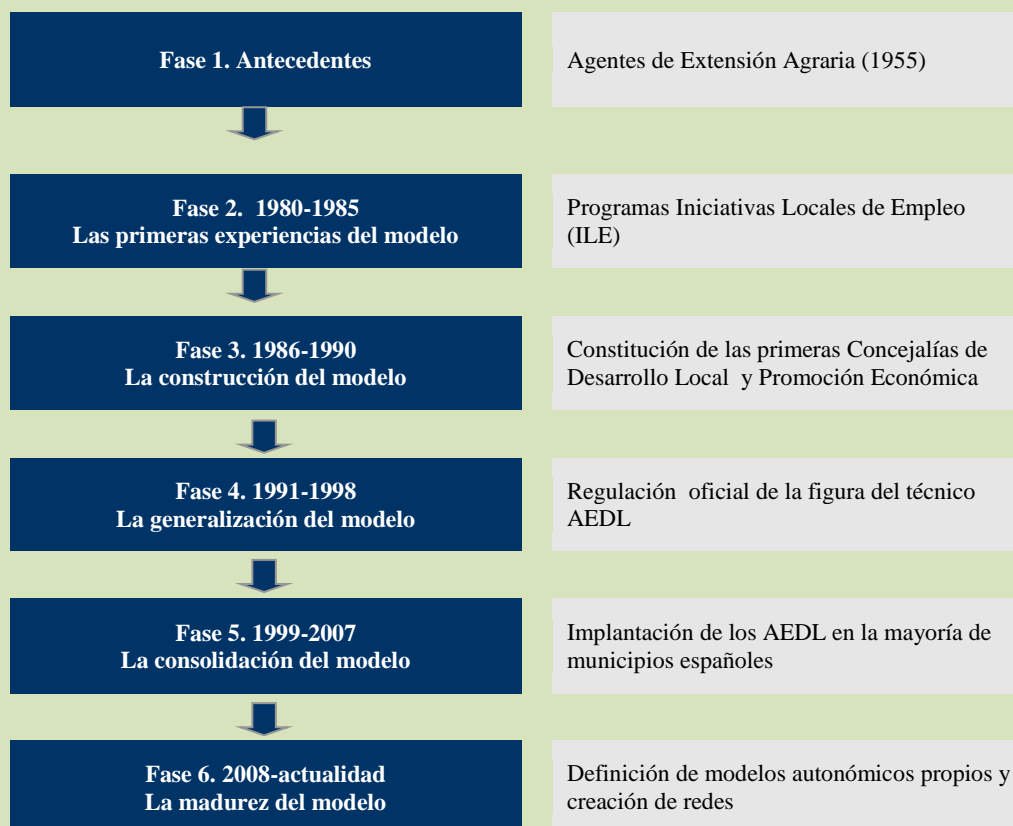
Fase 1. Antecedentes

Agentes de Extensión Agraria (1955)

Fase 2. 1980-1985
Las primeras experiencias del modelo

Programas Iniciativas Locales de Empleo (ILE)

Fase 3. 1986-1990
La construcción del modelo

Constitución de las primeras Concejalías de Desarrollo Local y Promoción Económica

Fase 4. 1991-1998
La generalización del modelo

Regulación oficial de la figura del técnico AEDL

Fase 5. 1999-2007
La consolidación del modelo

Implantación de los AEDL en la mayoría de municipios españoles

Fase 6. 2008-actualidad
La madurez del modelo

Definición de modelos autonómicos propios y creación de redes